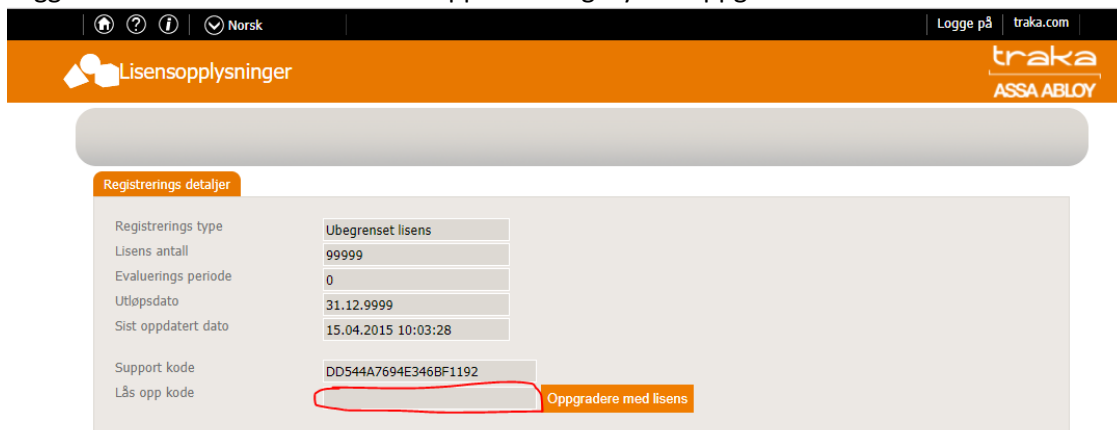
Norsk
Logge på | traka.com
Lisensopplysninger
traka
ASSA ABLOY
Registrerings detaljer

| | |
|---|---|
| Registrerings type | Ubegrenset lisens |
| Lisens antall | 99999 |
| Evaluerings periode | 0 |
| Utløpsdato | 31.12.9999 |
| Sist oppdatert dato | 15.04.2015 10:03:28 |

| | |
|---|---|
| Support kode | DD544A7694E346BF1192 |
| Lås opp kode | |

Oppgradere med lisens